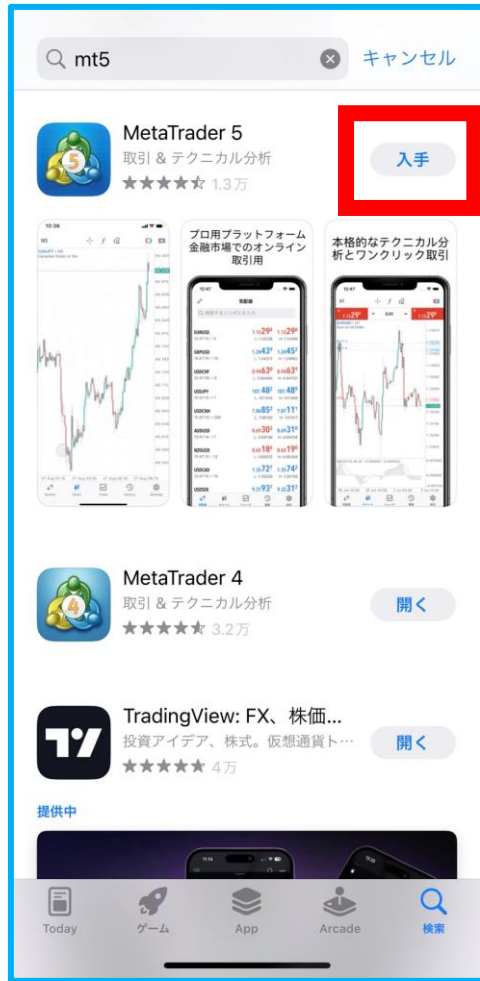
mt5

キャンセル

MetaTrader 5
取引 & テクニカル分析
★★★★☆ 1.3万

入手

プロ用プラットフォーム
金融市場でのオンライン
取引用

本格的なテクニカル分
析とワンクリック取引

MetaTrader 4
取引 & テクニカル分析
★★★★☆ 3.2万

開く

TradingView: FX、株価...
投資アイデア、株式。仮想通貨ト...
★★★★★ 4万

開く

提供中

Today
ゲーム
App
Arcade
検索